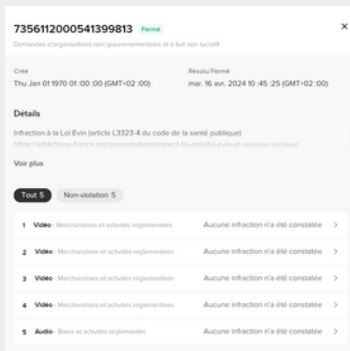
7356112000541399813 Fermé

Demandes d'organisations non gouvernementales et à but non lucratif

×

Créé
Thu Jan 01 1970 01:00:00 (GMT+02:00)

Résolu/Fermé
mar. 16 avr. 2024 10:45:25 (GMT+02:00)

Détails

Infraction à la Loi Evin (article L3323-4 du code de la santé publique)
https://addictions-france.org/presentation/respect-loi-evin/loi-evin-et-reseaux-sociaux/

Voir plus

Tout 5 Non-violation 5

1 Vidéo Marchandises et activités réglementées Aucune infraction n'a été constatée >

2 Vidéo Marchandises et activités réglementées Aucune infraction n'a été constatée >

3 Vidéo Marchandises et activités réglementées Aucune infraction n'a été constatée >

4 Vidéo Marchandises et activités réglementées Aucune infraction n'a été constatée >

5 Audio Biens et activités réglementés Aucune infraction n'a été constatée >